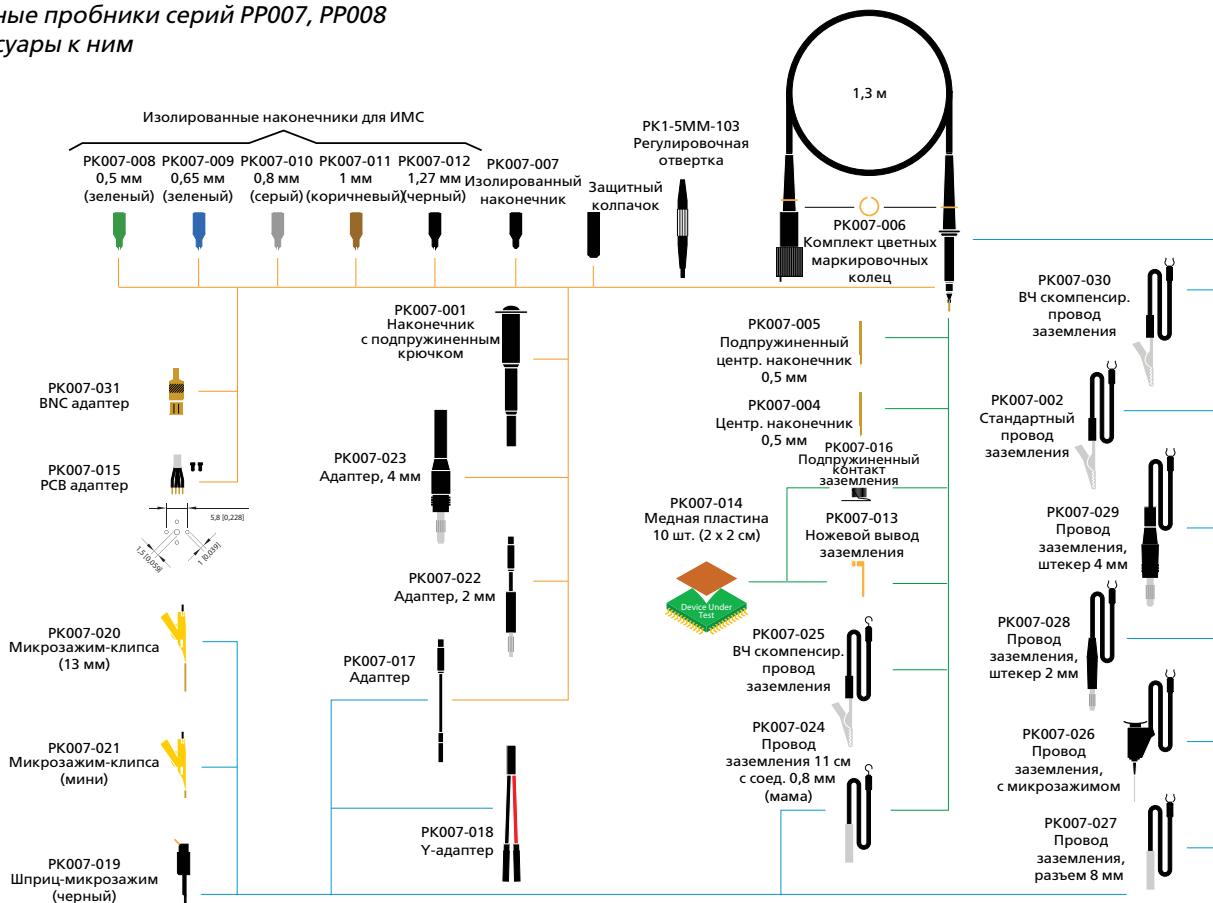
ные пробники серий PP007, PP008
суары к ним

Изолированные наконечники для ИМС

PK007-008
0,5 мм
(зеленый)

PK007-009
0,65 мм
(зеленый)

PK007-010
0,8 мм
(серый)

PK007-011
1 мм
(коричневый)

PK007-012
1,27 мм
(черный)

PK007-007
Изолированный
наконечник

Защитный
колпачок

PK1-5MM-103
Регулировочная
отвертка

1,3 м

PK007-006
Комплект цветных
маркировочных
колец

PK007-031
BNC адаптер

PK007-015
PCB адаптер

5,8 [0,228]

1,5 [0,059]

1 [0,039]

PK007-001
Наконечник
с подпружиненным
крючком

PK007-023
Адаптер, 4 мм

PK007-022
Адаптер, 2 мм

PK007-017
Адаптер

PK007-018
Y-адаптер

PK007-020
Микрозажим-клипса
(13 мм)

PK007-021
Микрозажим-клипса
(мини)

PK007-019
Шприц-микрозажим
(черный)

PK007-005
Подпружиненный
центр. наконечник
0,5 мм

PK007-004
Центр. наконечник
0,5 мм

PK007-016
Подпружиненный
контакт
заземления

PK007-014
Медная пластина
10 шт. (2 x 2 см)

PK007-013
Ножевой вывод
заземления

Device Under Test

PK007-025
ВЧ скомпенсир.
провод
заземления

PK007-024
Провод
заземления 11 см
с соед. 0,8 мм
(мама)

PK007-030
ВЧ скомпенсир.
провод
заземления

PK007-002
Стандартный
провод
заземления

PK007-029
Провод
заземления,
штекер 4 мм

PK007-028
Провод
заземления,
штекер 2 мм

PK007-026
Провод
заземления,
с микрозажимом

PK007-027
Провод
заземления,
разъем 8 мм